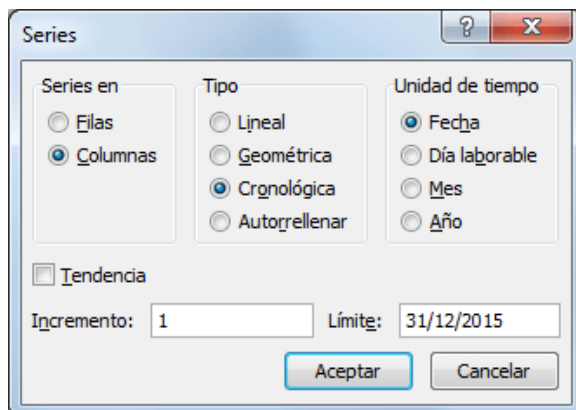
Series

?

X

Series en

Filas

Columnas

Tipo

Lineal

Geométrica

Cronológica

Autorrellenar

Unidad de tiempo

Fecha

Día laborable

Mes

Año

Tendencia

Incremento: 1

Límite: 31/12/2015

Aceptar

Cancelar